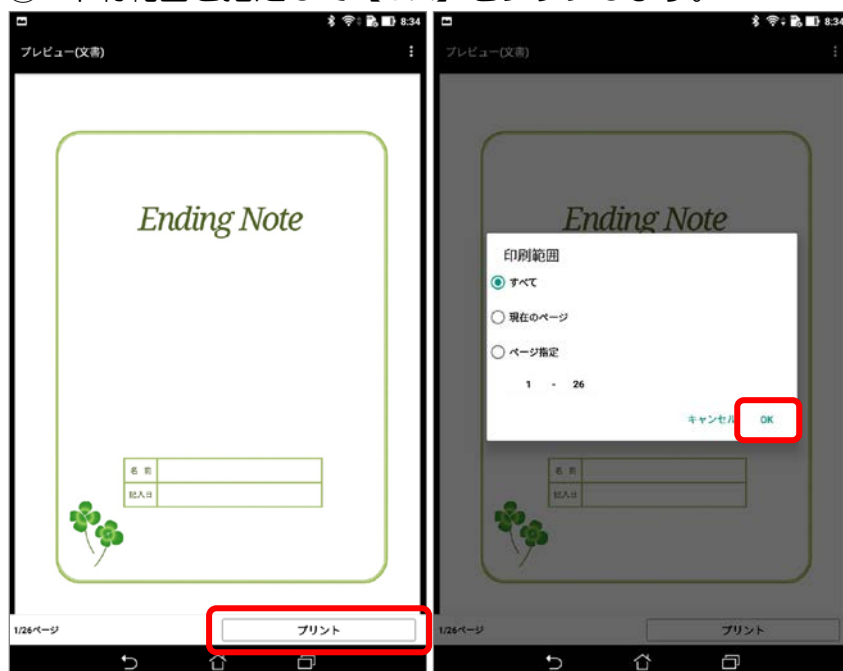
8:34

プレビュー(文書)

Ending Note

| 名 前 | |
|---|---|
| 記入日 | |

1/26ページ

プリント

8:34

プレビュー(文書)

Ending Note

印刷範囲

すべて

現在のページ

ページ指定

1 - 26

キャンセル OK

| 名 前 | |
|---|---|
| 記入日 | |

1/26ページ

プリント